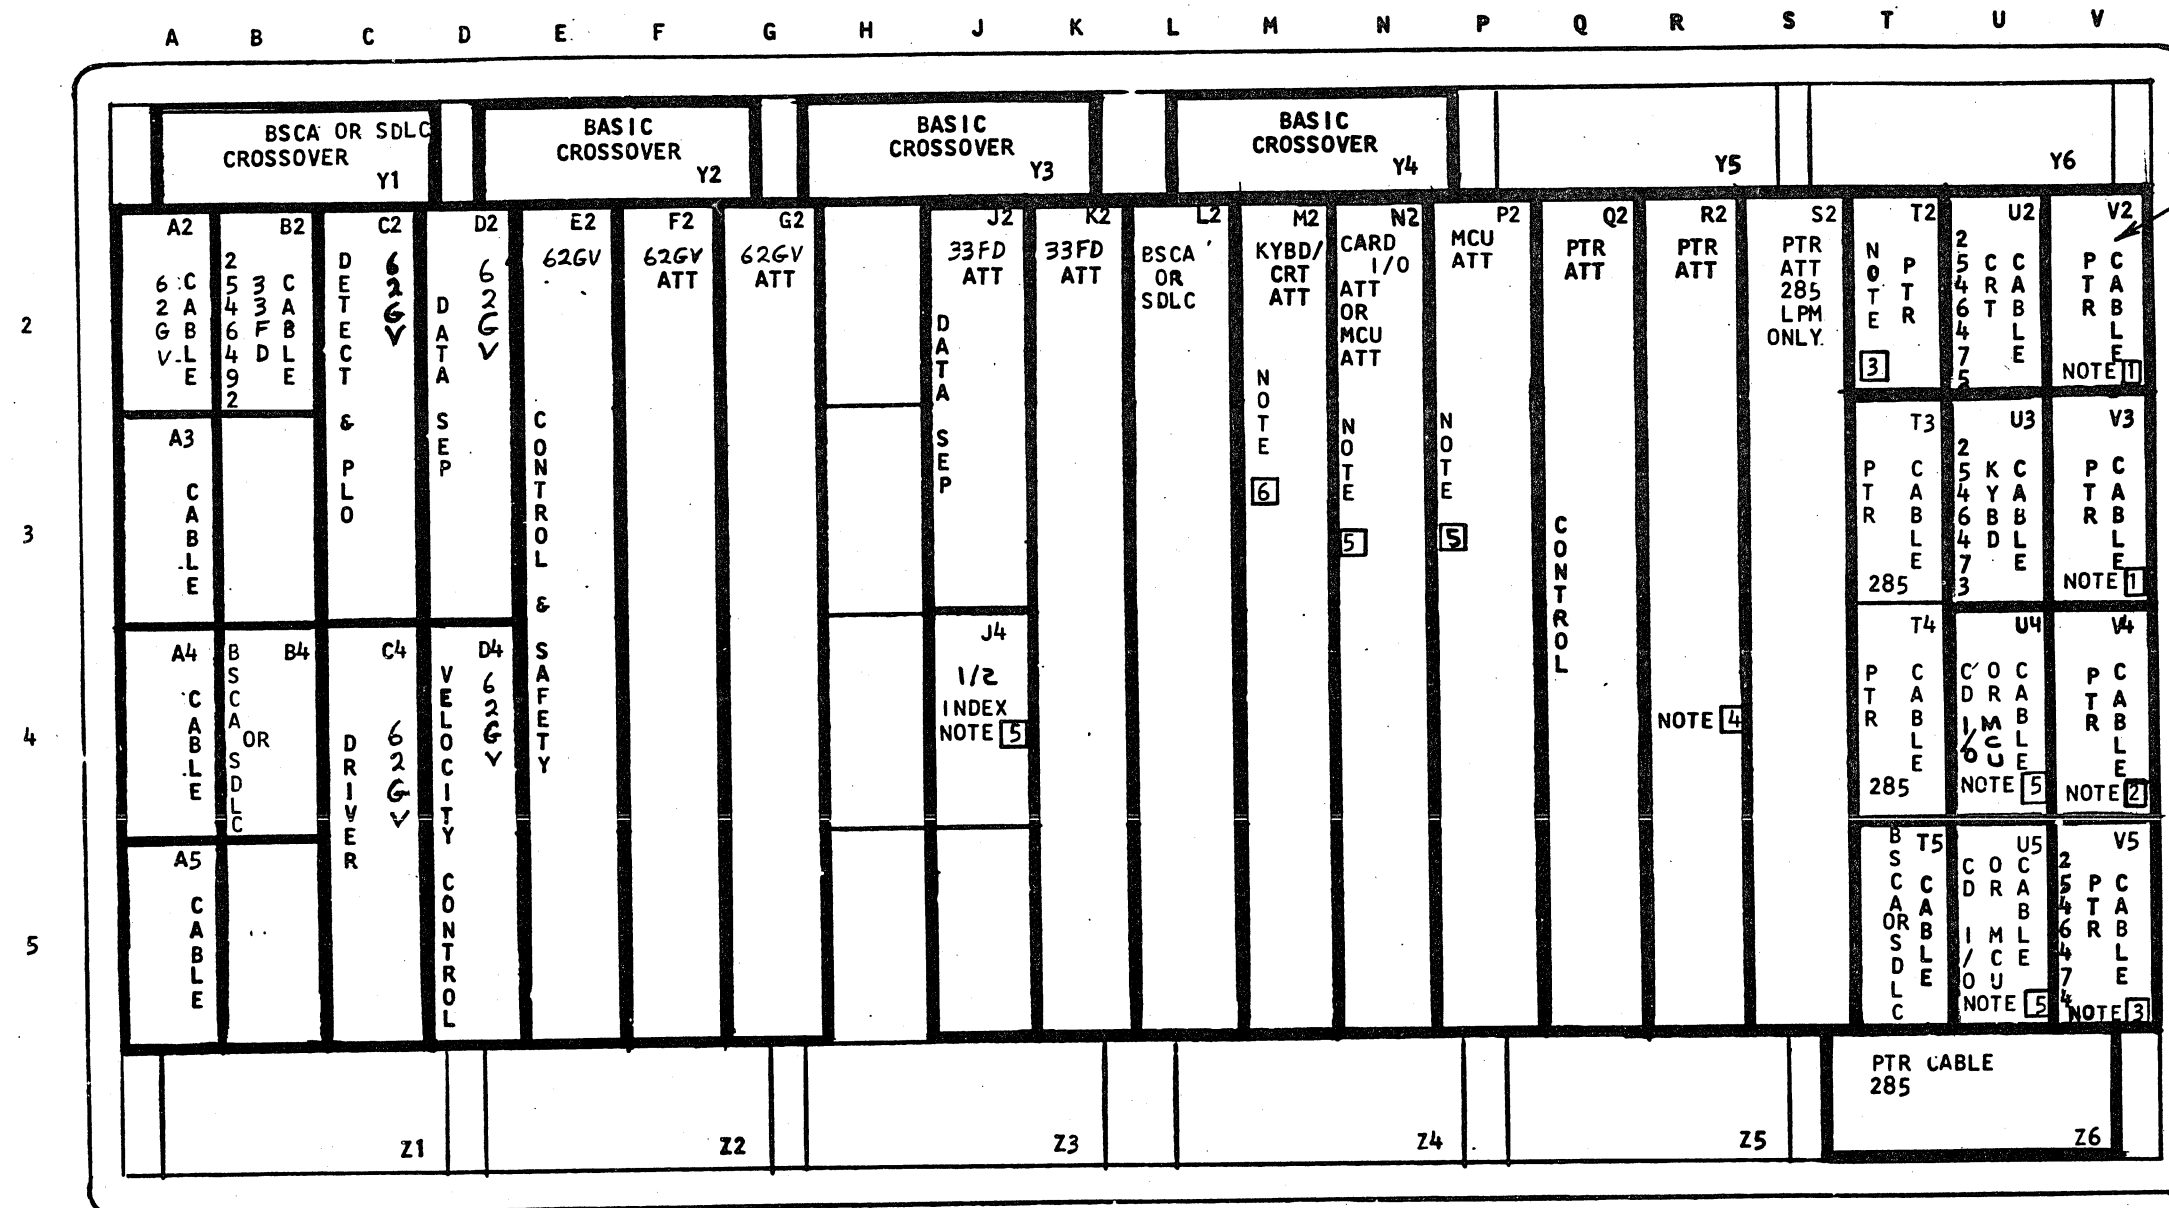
A B C D E F G H J K L M N P Q R S T U V

2
3
4
5

BSCA OR SDLC CROSSOVER Y1

BASIC CROSSOVER Y2

BASIC CROSSOVER Y3

BASIC CROSSOVER Y4

Y5

Y6

A2
62GV CABLE

B2
2546492 33FD CABLE

C2
DETECT & PLO
62GV

D2
DATA SEP
62GV

E2
62GV
CONTROL & SAFETY

F2
62GV ATT

G2
62GV ATT

J2
33FD ATT
DATA SEP

K2
33FD ATT

L2
BSCA OR SDLC

M2
KYBD/CRT ATT
NOTE 6

N2
CARD I/O ATT OR MCU ATT
NOTE 5

P2
MCU ATT
NOTE 5

Q2
PTR ATT
CONTROL

R2
PTR ATT
NOTE 4

S2
PTR ATT 285 LPM ONLY

T2
NOTE 3
PTR

U2
2546475 CRT CABLE

V2
PTR CABLE
NOTE 1

A3
CABLE

T3
PTR CABLE
285

U3
2546473 KYBD CABLE

V3
PTR CABLE
NOTE 1

A4
CABLE

B4
BSCA OR SDLC

C4
DRIVER
62GV

D4
VELOCITY CONTROL
62GV

J4
1/2 INDEX
NOTE 5

T4
PTR CABLE
285

U4
CD I/O OR MCU CABLE
NOTE 5

V4
PTR CABLE
NOTE 2

A5
CABLE

T5
BSCA OR SDLC CABLE

U5
CD I/O OR MCU CABLE
NOTE 5

V5
2546474 PTR CABLE
NOTE 3

Z1
Z2
Z3
Z4
Z5
PTR CABLE 285
Z6